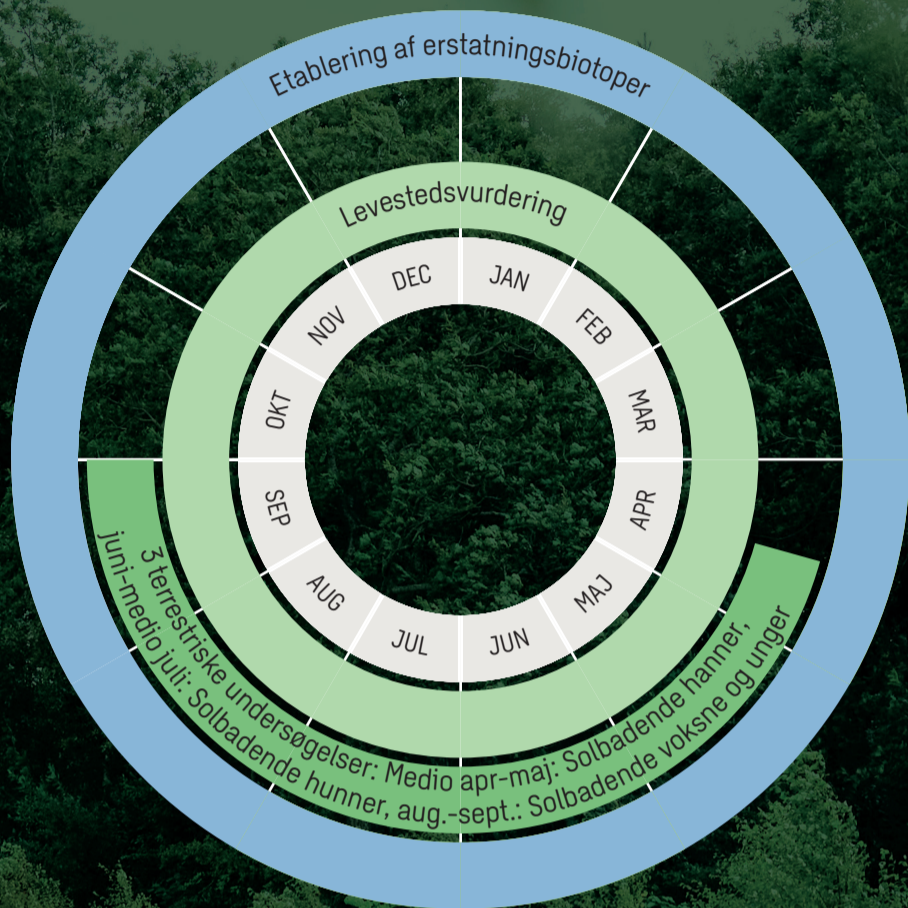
Etablering af erstatningsbiotoper

Levestedsvurdering

JAN
FEB
MAR
APR
MAJ
JUN
JUL
AUG
SEP
OKT
NOV
DEC

3 terrestriske undersøgelser: Medio apr-maj: Solbadende hanner, juni-medio juli: Solbadende hunner, aug.-sept.: Solbadende voksne og unger